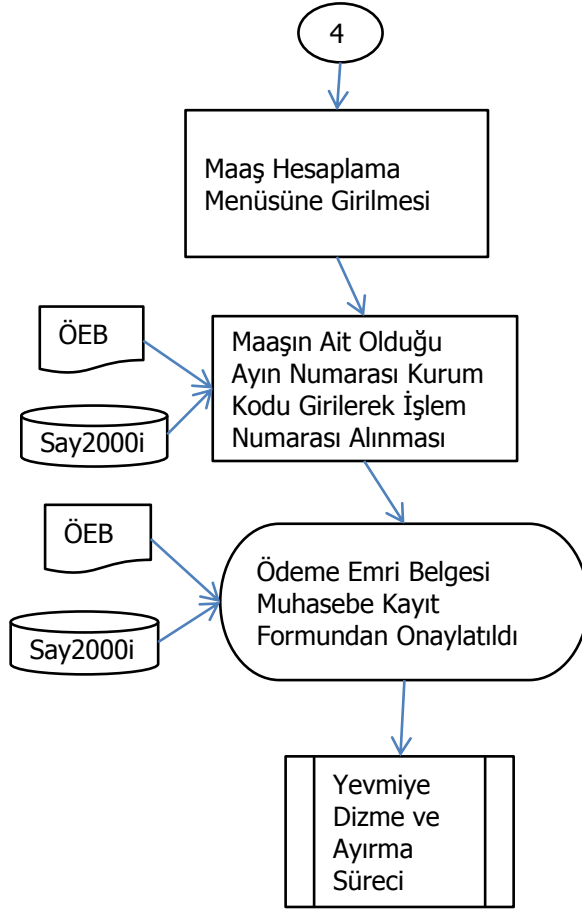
4

Maaş Hesaplama Menüsüne Girilmesi

ÖEB

Say2000i

Maaşın Ait Olduğu Ayın Numarası Kurum Kodu Girilerek İşlem Numarası Alınması

ÖEB

Say2000i

Ödeme Emri Belgesi Muhasebe Kayıt Formundan Onaylatıldı

Yevmiye Dizme ve Ayırma Süreci